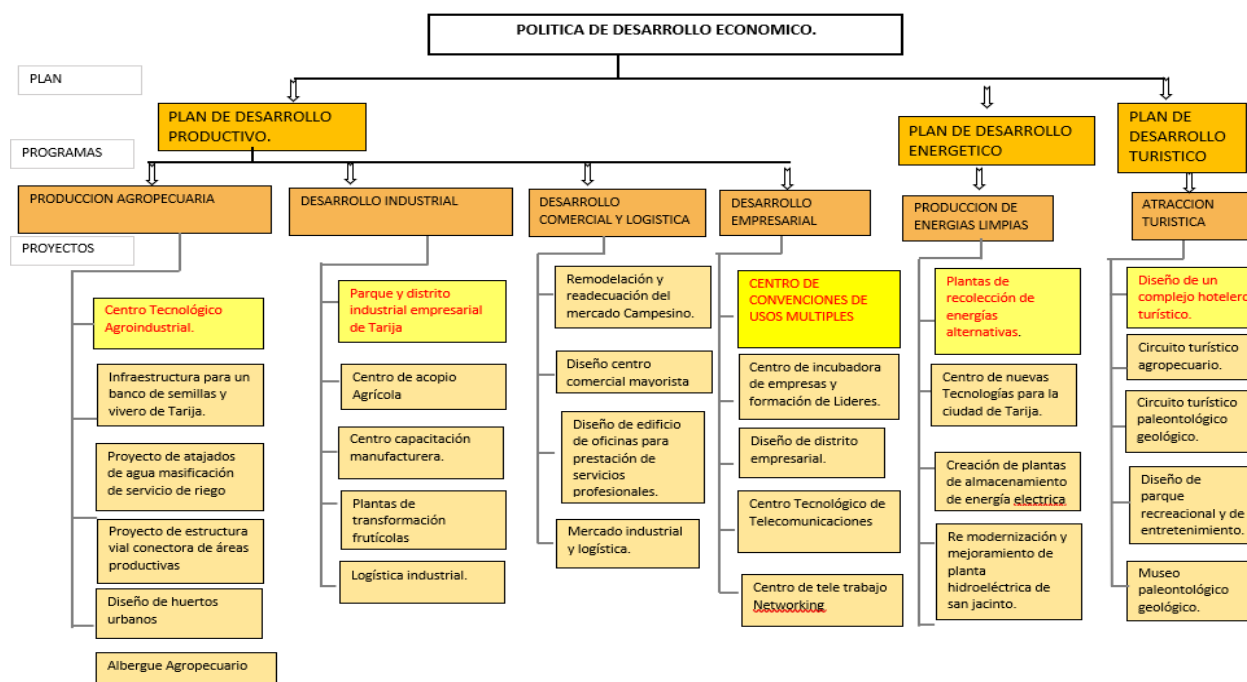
POLITICA DE DESARROLLO ECONOMICO.

PLAN

PROGRAMAS

PROYECTOS

PLAN DE DESARROLLO PRODUCTIVO.

PRODUCCION AGROPECUARIA

Centro Tecnológico Agroindustrial.

Infraestructura para un banco de semillas y vivero de Tarija.

Proyecto de atajados de agua masificación de servicio de riego

Proyecto de estructura vial conectora de áreas productivas

Diseño de huertos urbanos

Albergue Agropecuario

DESARROLLO INDUSTRIAL

Parque y distrito industrial empresarial de Tarija

Centro de acopio Agrícola

Centro capacitación manufacturera.

Plantas de transformación frutícolas

Logística industrial.

DESARROLLO COMERCIAL Y LOGISTICA

Remodelación y readecuación del mercado Campesino.

Diseño centro comercial mayorista

Diseño de edificio de oficinas para prestación de servicios profesionales.

Mercado industrial y logística.

DESARROLLO EMPRESARIAL

CENTRO DE CONVENCIONES DE USOS MULTIPLES

Centro de incubadora de empresas y formación de Lideres.

Diseño de distrito empresarial.

Centro Tecnológico de Telecomunicaciones

Centro de tele trabajo Networking

PLAN DE DESARROLLO ENERGETICO

PRODUCCION DE ENERGIAS LIMPIAS

Plantas de recolección de energías alternativas.

Centro de nuevas Tecnologías para la ciudad de Tarija.

Creación de plantas de almacenamiento de energía electrica

Re modernización y mejoramiento de planta hidroeléctrica de san jacinto.

PLAN DE DESARROLLO TURISTICO

ATRACCION TURISTICA

Diseño de un complejo hotelero turístico.

Circuito turístico agropecuario.

Circuito turístico paleontológico geológico.

Diseño de parque recreacional y de entretenimiento.

Museo paleontológico geológico.